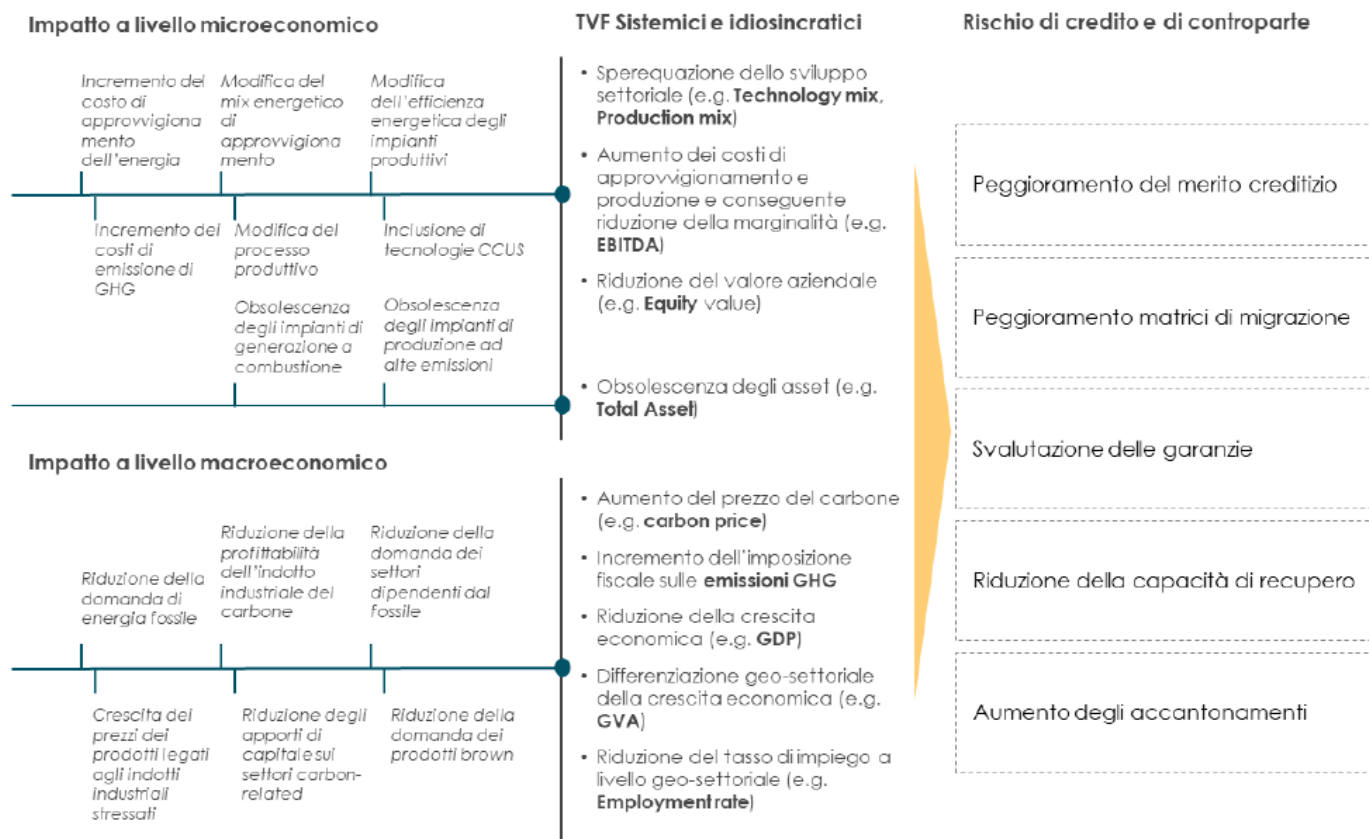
Impatto a livello microeconomico

Incremento del costo di approvvigionamento dell'energia

Modifica del mix energetico di approvvigionamento

Modifica dell'efficienza energetica degli impianti produttivi

Incremento dei costi di emissione di GHG

Modifica del processo produttivo

Inclusione di tecnologie CCUS

Obsolescenza degli impianti di generazione a combustione

Obsolescenza degli impianti di produzione ad alte emissioni

Impatto a livello macroeconomico

Riduzione della domanda di energia fossile

Riduzione della profittabilità dell'indotto industriale del carbone

Riduzione della domanda dei settori dipendenti dal fossile

Crescita dei prezzi dei prodotti legati agli indotti industriali stressati

Riduzione degli apporti di capitale sui settori carbon-related

Riduzione della domanda dei prodotti brown

TVF Sistemici e idiosincratici

• Sperequazione dello sviluppo settoriale (e.g. **Technology mix**, **Production mix**)

• Aumento dei costi di approvvigionamento e produzione e conseguente riduzione della marginalità (e.g. **EBITDA**)

• Riduzione del valore aziendale (e.g. **Equity** value)

• Obsolescenza degli asset (e.g. **Total Asset**)

• Aumento del prezzo del carbone (e.g. **carbon price**)

• Incremento dell'imposizione fiscale sulle **emissioni GHG**

• Riduzione della crescita economica (e.g. **GDP**)

• Differenziazione geo-settoriale della crescita economica (e.g. **GVA**)

• Riduzione del tasso di impiego a livello geo-settoriale (e.g. **Employment rate**)

Rischio di credito e di controparte

Peggioramento del merito creditizio

Peggioramento matrici di migrazione

Svalutazione delle garanzie

Riduzione della capacità di recupero

Aumento degli accantonamenti